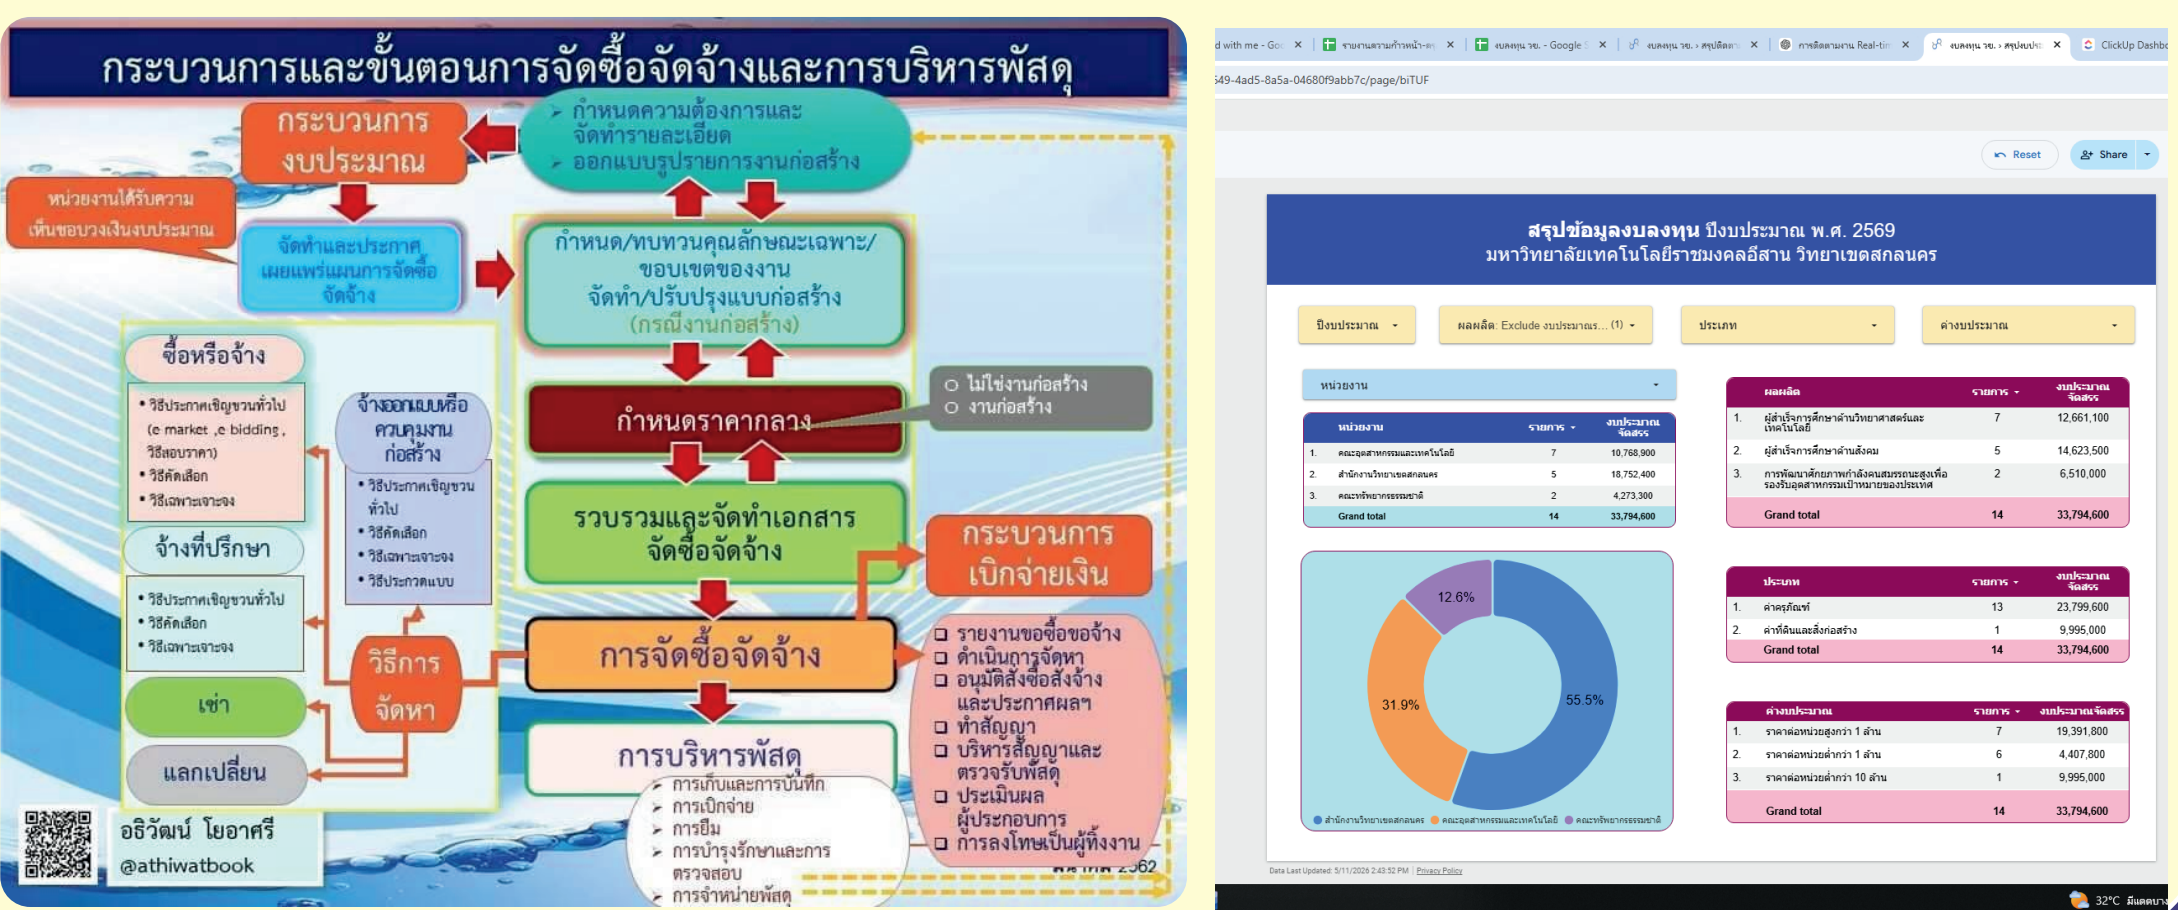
กระบวนการและขั้นตอนการจัดซื้อจัดจ้างและการบริหารพัสดุ

กระบวนการงบประมาณ

กำหนดความต้องการและจัดทำรายละเอียด
ออกแบบรูปรายการงานก่อสร้าง

หน่วยงานได้รับความเห็นชอบวงเงินงบประมาณ

จัดทำและประกาศเผยแพร่แผนการจัดซื้อจัดจ้าง

กำหนด/ทบทวนคุณลักษณะเฉพาะ/ขอบเขตของงาน
จัดทำ/ปรับปรุงแบบก่อสร้าง
(กรณีงานก่อสร้าง)

ซื้อหรือจ้าง
• วิธีประกาศเชิญชวนทั่วไป (e market ,e bidding , วิธีสอบราคา)
• วิธีคัดเลือก
• วิธีเฉพาะเจาะจง

จ้างออกแบบหรือควบคุมงานก่อสร้าง
• วิธีประกาศเชิญชวนทั่วไป
• วิธีคัดเลือก
• วิธีเฉพาะเจาะจง
• วิธีประกวดแบบ

กำหนดราคากลาง

ไม่ใช่งานก่อสร้าง
งานก่อสร้าง

จ้างที่ปรึกษา
• วิธีประกาศเชิญชวนทั่วไป
• วิธีคัดเลือก
• วิธีเฉพาะเจาะจง

รวบรวมและจัดทำเอกสารจัดซื้อจัดจ้าง

กระบวนการเบิกจ่ายเงิน

วิธีการจัดหา

การจัดซื้อจัดจ้าง

รายงานขอซื้อขอจ้าง
ดำเนินการจัดหา
อนุมัติสั่งซื้อสั่งจ้างและประกาศผลฯ
ทำสัญญา
บริหารสัญญาและตรวจรับพัสดุ
ประเมินผลผู้ประกอบการ
การลงโทษเป็นผู้ทิ้งงาน

เช่า

แลกเปลี่ยน

การบริหารพัสดุ
การเก็บและการบันทึก
การเบิกจ่าย
การยืม
การบำรุงรักษาและการตรวจสอบ
การจำหน่ายพัสดุ

อธิวัฒน์ โยอาศรี
@athiwatbook

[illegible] 2562

d with me - Go ×
รายงานความก้าวหน้า-ค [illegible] ×
งบลงทุน วข. - Google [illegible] ×
งบลงทุน วข. › สรุปติดตา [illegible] ×
การติดตามงาน Real-tim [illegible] ×
งบลงทุน วข. › สรุปงบประ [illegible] ×
ClickUp Dashbo

549-4ad5-8a5a-04680f9abb7c/page/biTUF

Reset
Share

สรุปข้อมูลงบลงทุน ปีงบประมาณ พ.ศ. 2569
มหาวิทยาลัยเทคโนโลยีราชมงคลอีสาน วิทยาเขตสกลนคร

ปีงบประมาณ
ผลผลิต: Exclude งบประมาณร... (1)
ประเภท
ค่างบประมาณ
หน่วยงาน

| | หน่วยงาน | รายการ | งบประมาณจัดสรร |
|---|---|---|---|
| 1. | คณะอุตสาหกรรมและเทคโนโลยี | 7 | 10,768,900 |
| 2. | สำนักงานวิทยาเขตสกลนคร | 5 | 18,752,400 |
| 3. | คณะทรัพยากรธรรมชาติ | 2 | 4,273,300 |
| | Grand total | 14 | 33,794,600 |

| | ผลผลิต | รายการ | งบประมาณจัดสรร |
|---|---|---|---|
| 1. | ผู้สำเร็จการศึกษาด้านวิทยาศาสตร์และเทคโนโลยี | 7 | 12,661,100 |
| 2. | ผู้สำเร็จการศึกษาด้านสังคม | 5 | 14,623,500 |
| 3. | การพัฒนาศักยภาพกำลังคนสมรรถนะสูงเพื่อรองรับอุตสาหกรรมเป้าหมายของประเทศ | 2 | 6,510,000 |
| | Grand total | 14 | 33,794,600 |

12.6%
31.9%
55.5%
สำนักงานวิทยาเขตสกลนคร
คณะอุตสาหกรรมและเทคโนโลยี
คณะทรัพยากรธรรมชาติ

| | ประเภท | รายการ | งบประมาณจัดสรร |
|---|---|---|---|
| 1. | ค่าครุภัณฑ์ | 13 | 23,799,600 |
| 2. | ค่าที่ดินและสิ่งก่อสร้าง | 1 | 9,995,000 |
| | Grand total | 14 | 33,794,600 |

| | ค่างบประมาณ | รายการ | งบประมาณจัดสรร |
|---|---|---|---|
| 1. | ราคาต่อหน่วยสูงกว่า 1 ล้าน | 7 | 19,391,800 |
| 2. | ราคาต่อหน่วยต่ำกว่า 1 ล้าน | 6 | 4,407,800 |
| 3. | ราคาต่อหน่วยต่ำกว่า 10 ล้าน | 1 | 9,995,000 |
| | Grand total | 14 | 33,794,600 |

Data Last Updated: 5/11/2026 2:43:52 PM | Privacy Policy

32°C มีแดดบาง